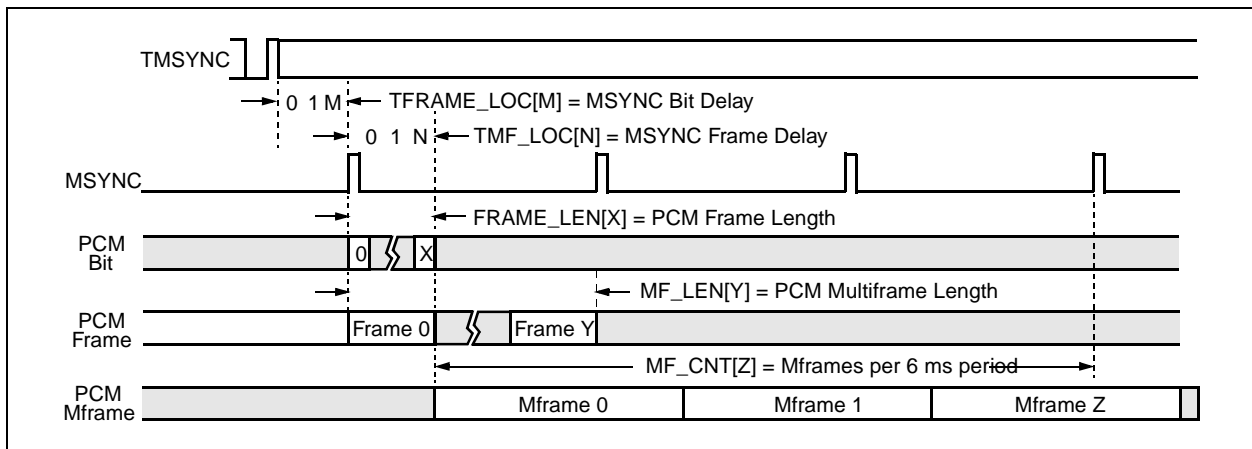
TMSYNC

0 1 M TFRAME_LOC[M] = MSYNC Bit Delay

0 1 N TMF_LOC[N] = MSYNC Frame Delay

MSYNC

FRAME_LEN[X] = PCM Frame Length

PCM Bit

0

X

MF_LEN[Y] = PCM Multiframe Length

PCM Frame

Frame 0

Frame Y

MF_CNT[Z] = Mframes per 6 ms period

PCM Mframe

Mframe 0

Mframe 1

Mframe Z